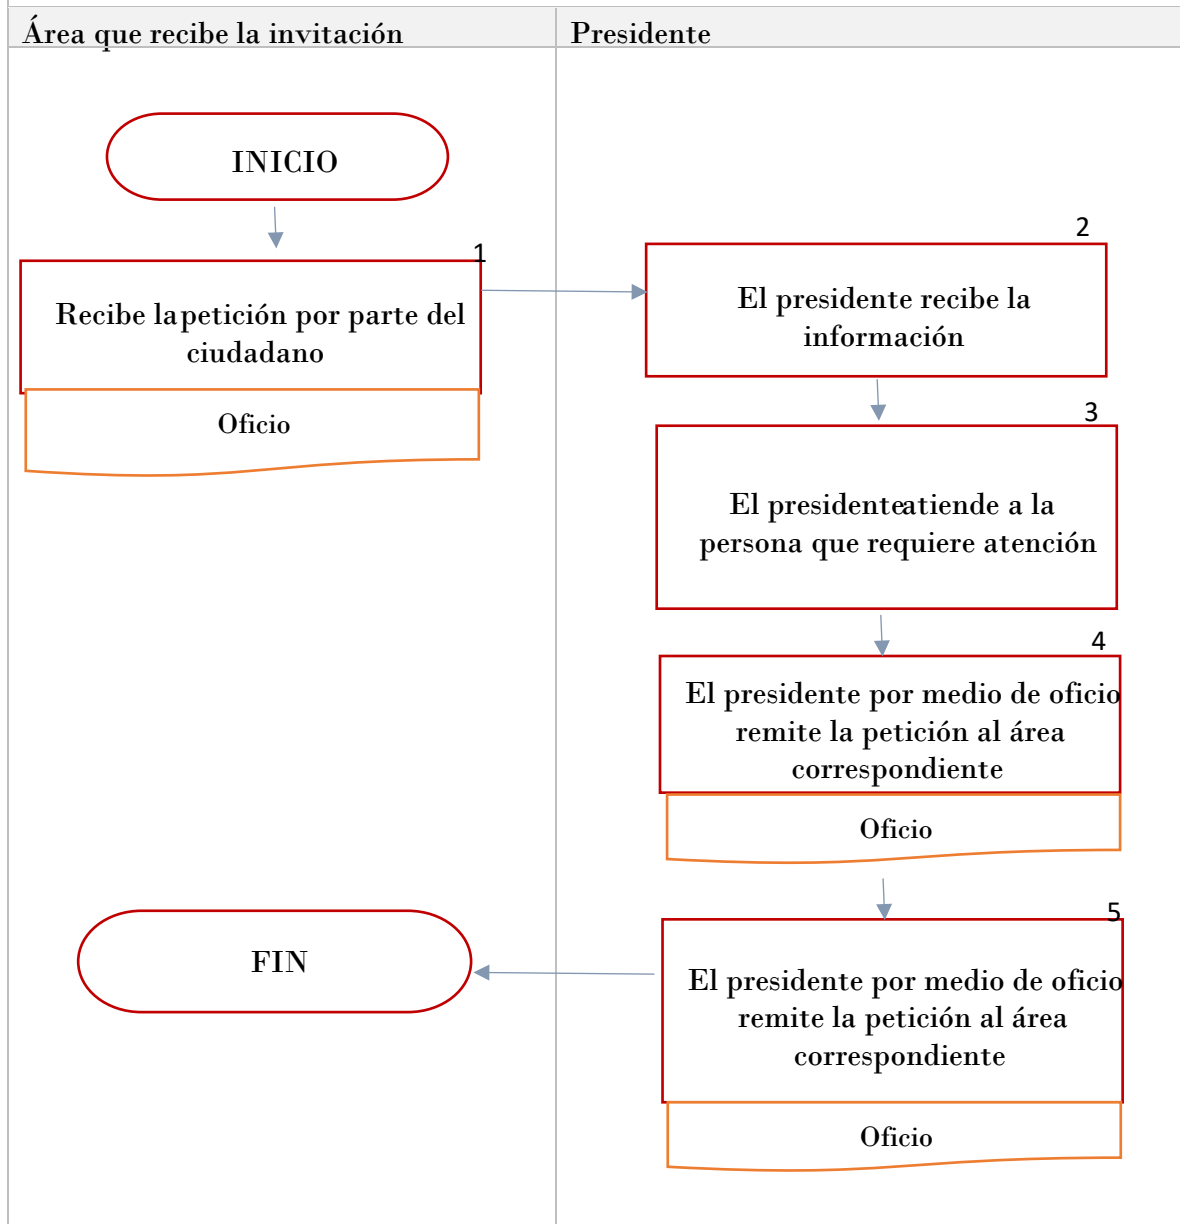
| Área que recibe la invitación | Presidente |
|---|---|

INICIO

1

Recibe lapetición por parte del ciudadano

Oficio

2

El presidente recibe la información

3

El presidenteatiende a la persona que requiere atención

4

El presidente por medio de oficio remite la petición al área correspondiente

Oficio

5

El presidente por medio de oficio remite la petición al área correspondiente

Oficio

FIN